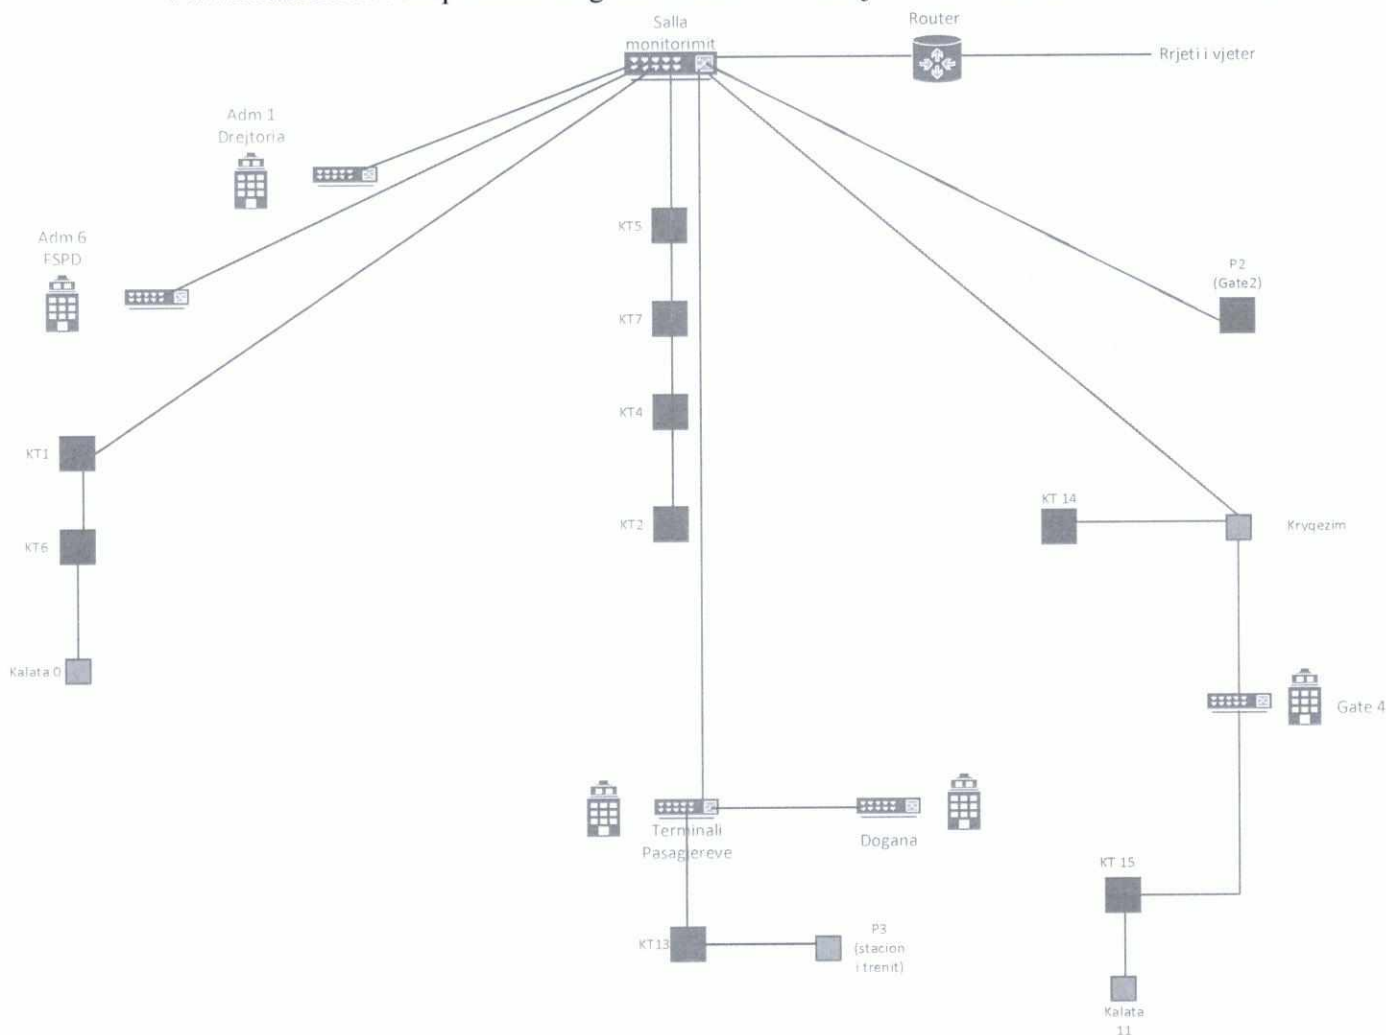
Salla monitorimit

Router

Rrjeti i vjeter

Adm 1 Drejtoria

Adm 6 FSPD

KT5

KT7

KT4

KT2

P2 (Gate2)

KT1

KT6

Kalata 0

KT 14

Kryqezim

Gate 4

Terminali Pasagjereve

Dogana

KT 15

KT13

P3 (stacion i trenit)

Kalata 11